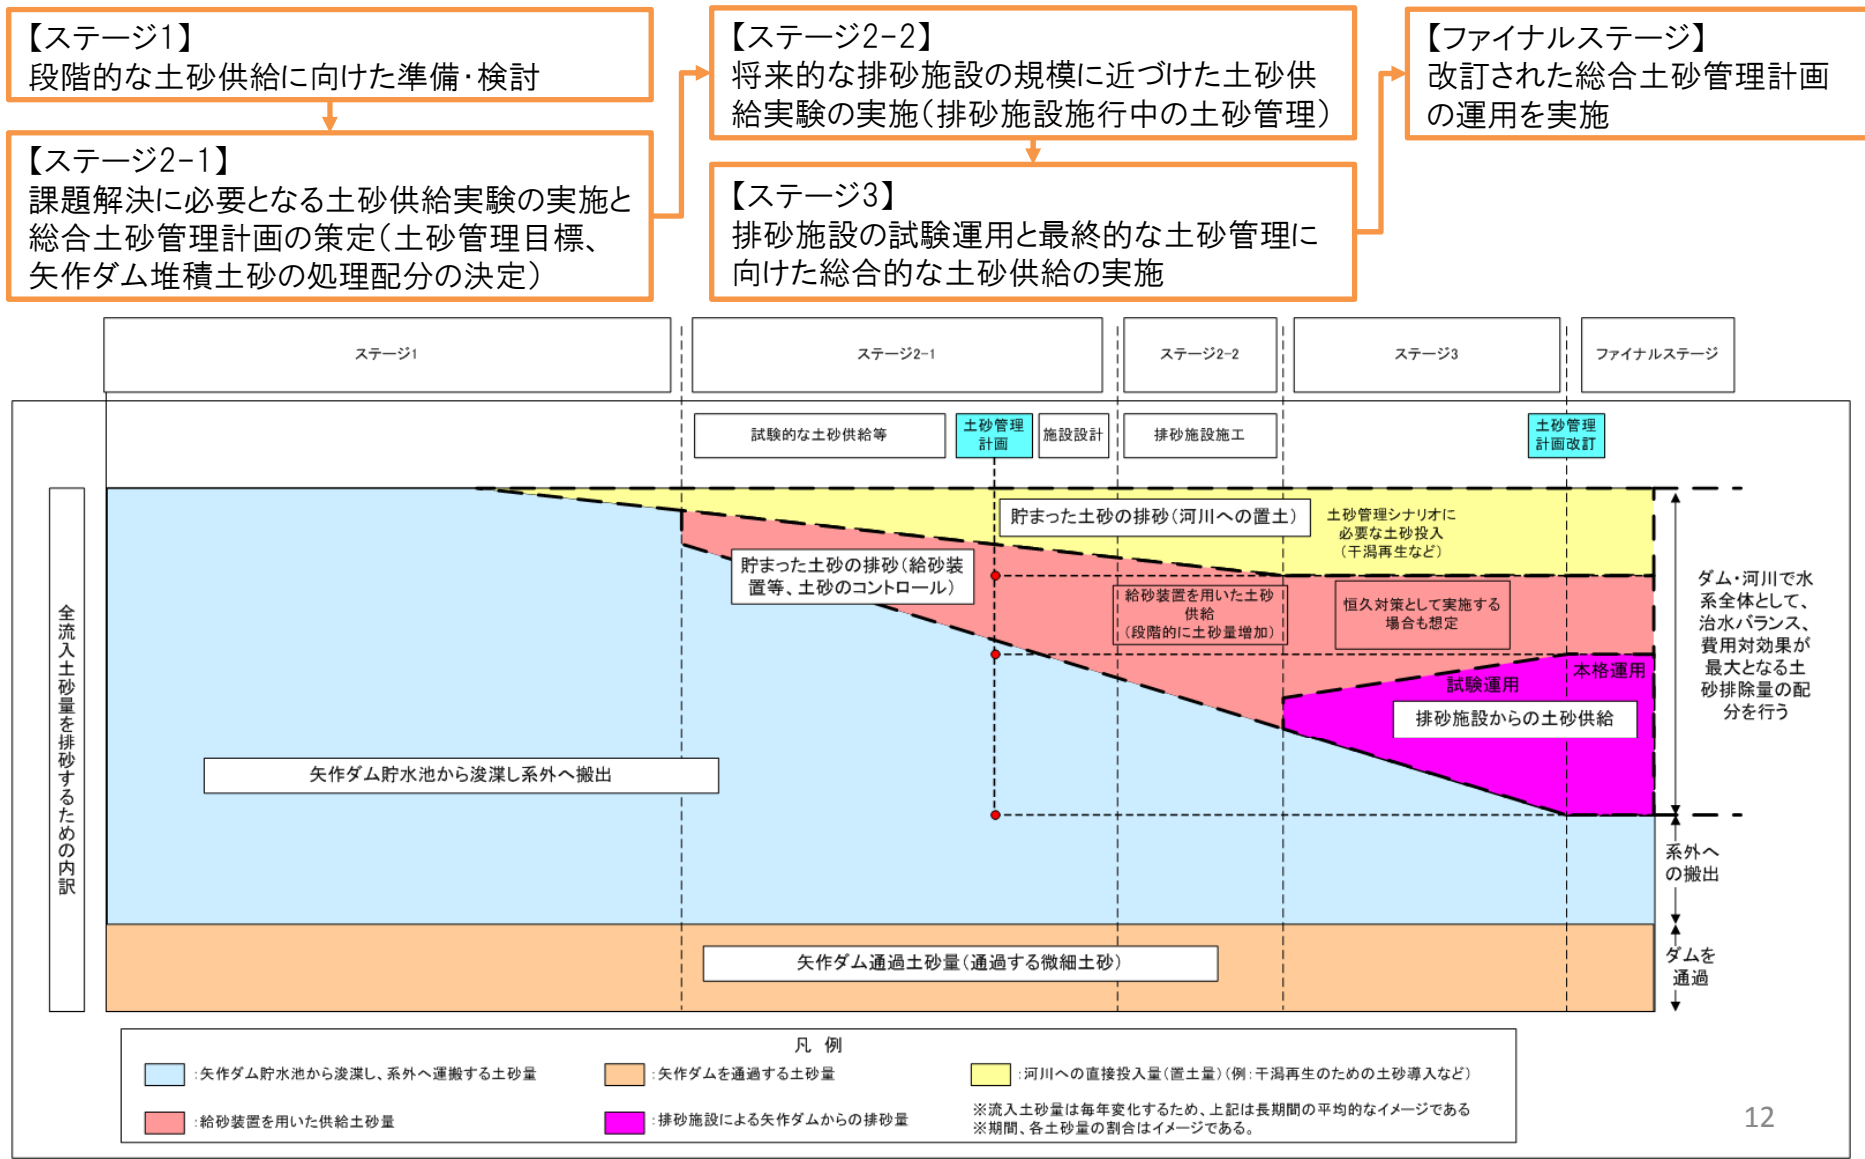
【ステージ1】
段階的な土砂供給に向けた準備・検討

【ステージ2-1】
課題解決に必要となる土砂供給実験の実施と総合土砂管理計画の策定（土砂管理目標、矢作ダム堆積土砂の処理配分の決定）

【ステージ2-2】
将来的な排砂施設の規模に近づけた土砂供給実験の実施（排砂施設施行中の土砂管理）

【ステージ3】
排砂施設の試験運用と最終的な土砂管理に向けた総合的な土砂供給の実施

【ファイナルステージ】
改訂された総合土砂管理計画の運用を実施

ステージ1
ステージ2-1
ステージ2-2
ステージ3
ファイナルステージ

試験的な土砂供給等
土砂管理計画
施設設計
排砂施設施工
土砂管理計画改訂

全流入土砂量を排砂するための内訳

貯まった土砂の排砂（河川への置土）
土砂管理シナリオに必要な土砂投入（干潟再生など）
貯まった土砂の排砂（給砂装置等、土砂のコントロール）
給砂装置を用いた土砂供給（段階的に土砂量増加）
恒久対策として実施する場合も想定
本格運用
試験運用
排砂施設からの土砂供給
矢作ダム貯水池から浚渫し系外へ搬出
矢作ダム通過土砂量（通過する微細土砂）

ダム・河川で水系全体として、治水バランス、費用対効果が最大となる土砂排除量の配分を行う
系外への搬出
ダムを通過

凡 例
：矢作ダム貯水池から浚渫し、系外へ運搬する土砂量
：矢作ダムを通過する土砂量
：河川への直接投入量（置土量）（例：干潟再生のための土砂導入など）
：給砂装置を用いた供給土砂量
：排砂施設による矢作ダムからの排砂量
※流入土砂量は毎年変化するため、上記は長期間の平均的なイメージである
※期間、各土砂量の割合はイメージである。

12